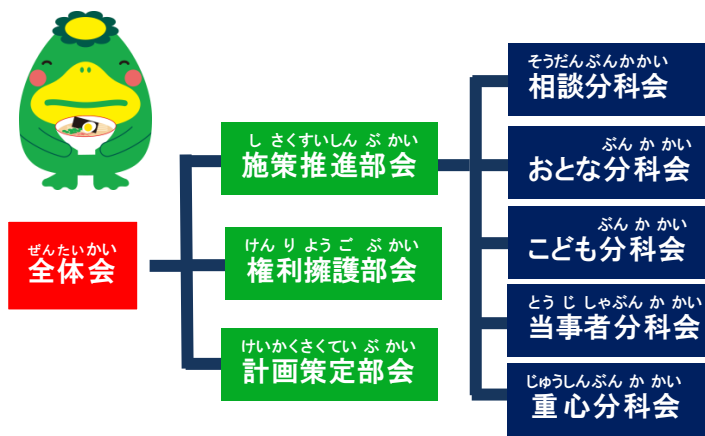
ぜんたいかい
全体会

し さくすいしん ぶ かい
施策推進部会

けん り ようご ぶ かい
権利擁護部会

けいかくさくてい ぶ かい
計画策定部会

そうだんぶんかかい
相談分科会

ぶん か かい
おとな分科会

ぶん か かい
こども分科会

とう じ しゃぶん か かい
当事者分科会

じゅうしんぶん か かい
重心分科会